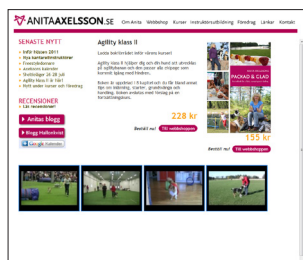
ANITAAXELSSON.SE Om Anita Webbshop Kurser Instruktörsutbildning Föreläsning Länkar Kontakt

SENASTE NYTT
Info hösten 2011
Nya kantarellinstruktörer
Fowreläsningen
Ändrade kalender
Sluttidsläge 24-28 juli
Agility klass II är här!
Helt sedan kurser och föredrag

RECENSIONER
Läs recensioner

Anitas blogg
Blogg Hallonhöst
Google Kalender

Agility klass II

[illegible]

228 kr
Beställ nu! Till webbshoppen

PACKAD & CLAD

155 kr
Beställ nu! Till webbshoppen